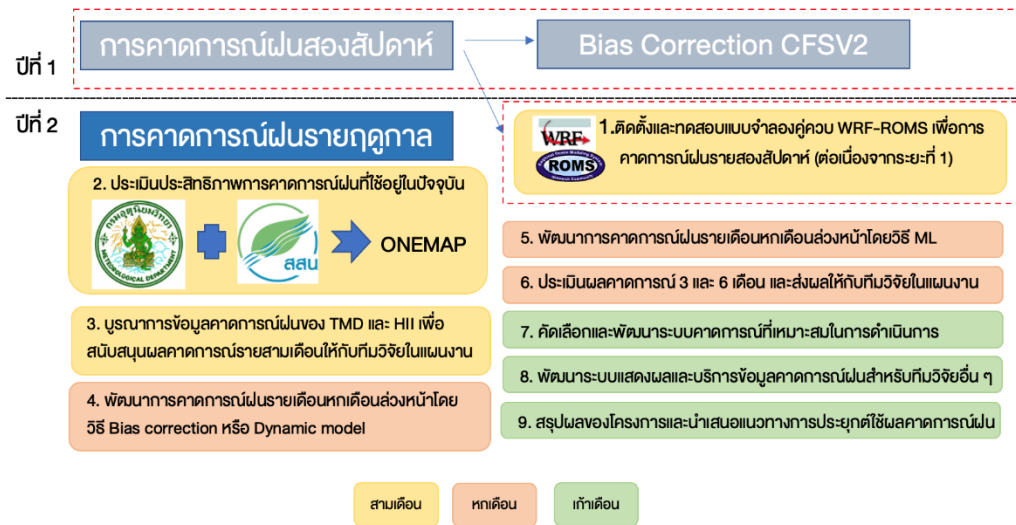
ปีที่ 1

การคาดการณ์ฝนสองสัปดาห์

Bias Correction CFSV2

ปีที่ 2

การคาดการณ์ฝนรายฤดูกาล

WRF

ROMS

1.ติดตั้งและทดสอบแบบจำลองคู่ควบ WRF-ROMS เพื่อการคาดการณ์ฝนรายสองสัปดาห์ (ต่อเนื่องจากระยะที่ 1)

2. ประเมินประสิทธิภาพการคาดการณ์ฝนที่ใช้อยู่ในปัจจุบัน

กรมอุตุนิยมวิทยา

METEOROLOGICAL DEPARTMENT

สสน

ONEMAP

3. บูรณาการข้อมูลคาดการณ์ฝนของ TMD และ HII เพื่อสนับสนุนผลคาดการณ์รายสามเดือนให้กับทีมวิจัยในแผนงาน

4. พัฒนาการคาดการณ์ฝนรายเดือนหกเดือนล่วงหน้าโดยวิธี Bias correction หรือ Dynamic model

5. พัฒนาการคาดการณ์ฝนรายเดือนหกเดือนล่วงหน้าโดยวิธี ML

6. ประเมินผลคาดการณ์ 3 และ 6 เดือน และส่งผลให้กับทีมวิจัยในแผนงาน

7. คัดเลือกและพัฒนาระบบคาดการณ์ที่เหมาะสมในการดำเนินการ

8. พัฒนาระบบแสดงผลและบริการข้อมูลคาดการณ์ฝนสำหรับทีมวิจัยอื่น ๆ

9. สรุปผลของโครงการและนำเสนอแนวทางการประยุกต์ใช้ผลคาดการณ์ฝน

สามเดือน

หกเดือน

เก้าเดือน